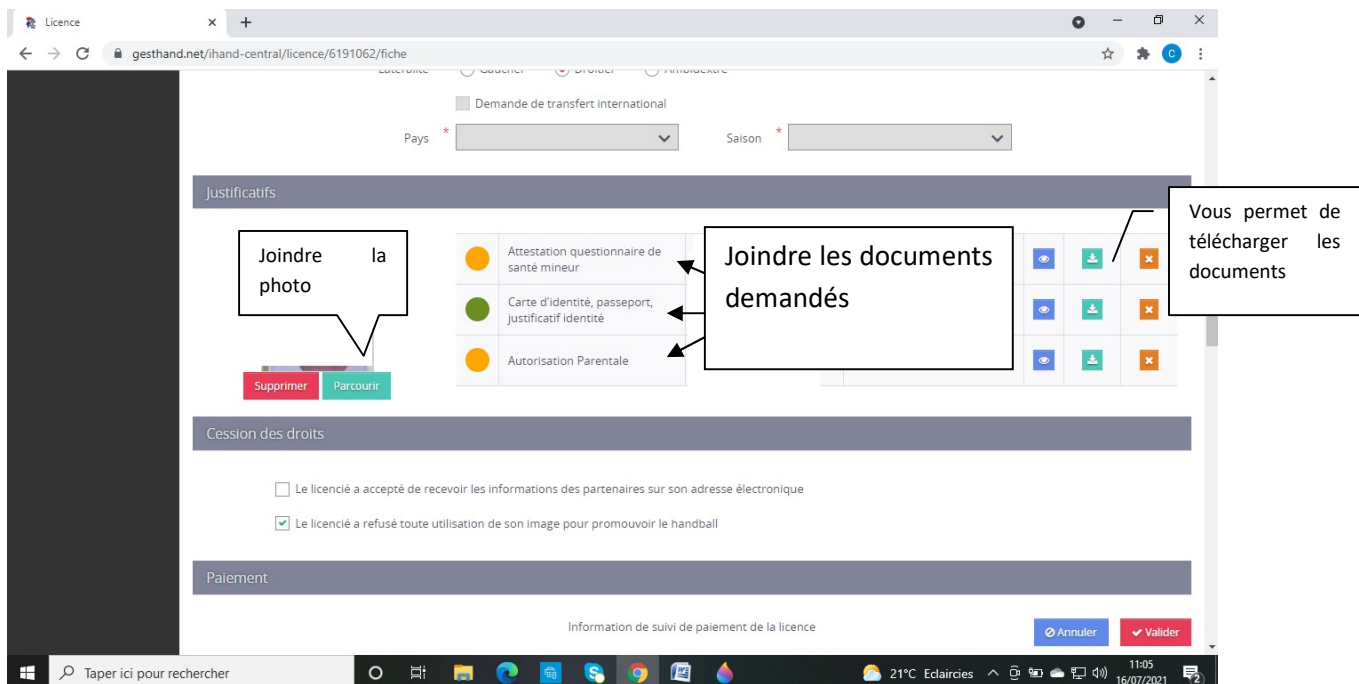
Licence

gesthand.net/ihand-central/licence/6191062/fiche

Latéralité Gaucher Droitier Ambidextre

Demande de transfert international

Pays *

Saison *

Justificatifs

Joindre la photo

Attestation questionnaire de santé mineur

Carte d'identité, passeport, justificatif identité

Autorisation Parentale

Joindre les documents demandés

Vous permet de télécharger les documents

Supprimer Parcourir

Cession des droits

Le licencié a accepté de recevoir les informations des partenaires sur son adresse électronique

Le licencié a refusé toute utilisation de son image pour promouvoir le handball

Paiement

Information de suivi de paiement de la licence

Annuler Valider

Taper ici pour rechercher

21°C Eclaircies

11:05
16/07/2021